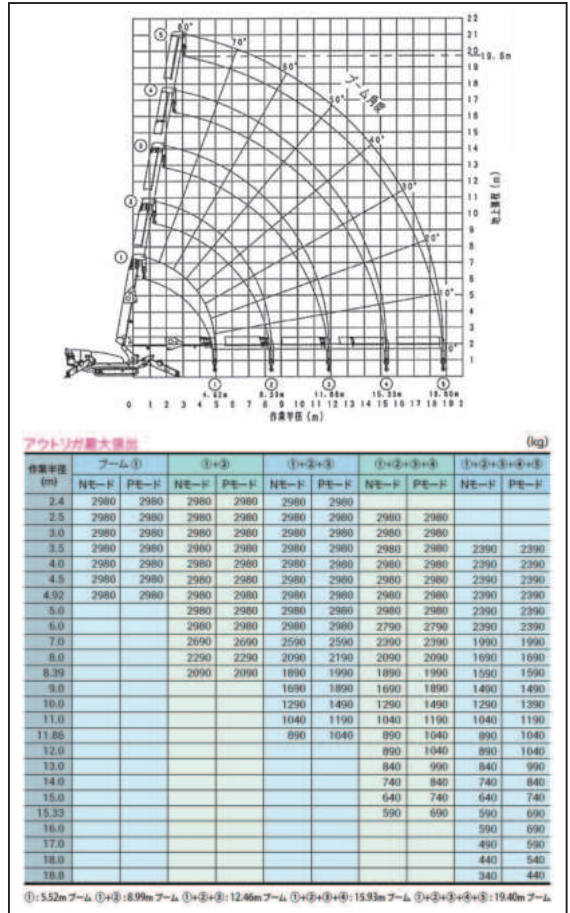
80°
70°
60°
ブーム角度
50°
40°
30°
20°
10°
0°
⑤
④
③
②
①
22
21
20
19.8m
19
18
17
16
15
14
13
12
11
10
9
8
7
6
5
4
3
2
1
地上揚程 (m)
①
4.92m
②
8.39m
③
11.86m
④
15.33m
⑤
18.80m
0 1 2 3 4 5 6 7 8 9 10 11 12 13 14 15 16 17 18 19 2
作業半径 (m)

アウトリガ最大張出 (kg)

| 作業半径 (m) | ブーム① Nモード | ブーム① Pモード | ①+② Nモード | ①+② Pモード | ①+②+③ Nモード | ①+②+③ Pモード | ①+②+③+④ Nモード | ①+②+③+④ Pモード | ①+②+③+④+⑤ Nモード | ①+②+③+④+⑤ Pモード |
|---|---|---|---|---|---|---|---|---|---|---|
| 2.4 | 2980 | 2980 | 2980 | 2980 | 2980 | 2980 | | | | |
| 2.5 | 2980 | 2980 | 2980 | 2980 | 2980 | 2980 | 2980 | 2980 | | |
| 3.0 | 2980 | 2980 | 2980 | 2980 | 2980 | 2980 | 2980 | 2980 | | |
| 3.5 | 2980 | 2980 | 2980 | 2980 | 2980 | 2980 | 2980 | 2980 | 2390 | 2390 |
| 4.0 | 2980 | 2980 | 2980 | 2980 | 2980 | 2980 | 2980 | 2980 | 2390 | 2390 |
| 4.5 | 2980 | 2980 | 2980 | 2980 | 2980 | 2980 | 2980 | 2980 | 2390 | 2390 |
| 4.92 | 2980 | 2980 | 2980 | 2980 | 2980 | 2980 | 2980 | 2980 | 2390 | 2390 |
| 5.0 | | | 2980 | 2980 | 2980 | 2980 | 2980 | 2980 | 2390 | 2390 |
| 6.0 | | | 2980 | 2980 | 2980 | 2980 | 2790 | 2790 | 2390 | 2390 |
| 7.0 | | | 2690 | 2690 | 2590 | 2590 | 2390 | 2390 | 1990 | 1990 |
| 8.0 | | | 2290 | 2290 | 2090 | 2190 | 2090 | 2090 | 1690 | 1690 |
| 8.39 | | | 2090 | 2090 | 1890 | 1990 | 1890 | 1990 | 1590 | 1590 |
| 9.0 | | | | | 1690 | 1890 | 1690 | 1890 | 1490 | 1490 |
| 10.0 | | | | | 1290 | 1490 | 1290 | 1490 | 1290 | 1390 |
| 11.0 | | | | | 1040 | 1190 | 1040 | 1190 | 1040 | 1190 |
| 11.86 | | | | | 890 | 1040 | 890 | 1040 | 890 | 1040 |
| 12.0 | | | | | | | 890 | 1040 | 890 | 1040 |
| 13.0 | | | | | | | 840 | 990 | 840 | 990 |
| 14.0 | | | | | | | 740 | 840 | 740 | 840 |
| 15.0 | | | | | | | 640 | 740 | 640 | 740 |
| 15.33 | | | | | | | 590 | 690 | 590 | 690 |
| 16.0 | | | | | | | | | 590 | 690 |
| 17.0 | | | | | | | | | 490 | 590 |
| 18.0 | | | | | | | | | 440 | 540 |
| 18.8 | | | | | | | | | 340 | 440 |

①: 5.52m ブーム ①+②: 8.99m ブーム ①+②+③: 12.46m ブーム ①+②+③+④: 15.93m ブーム ①+②+③+④+⑤: 19.40m ブーム